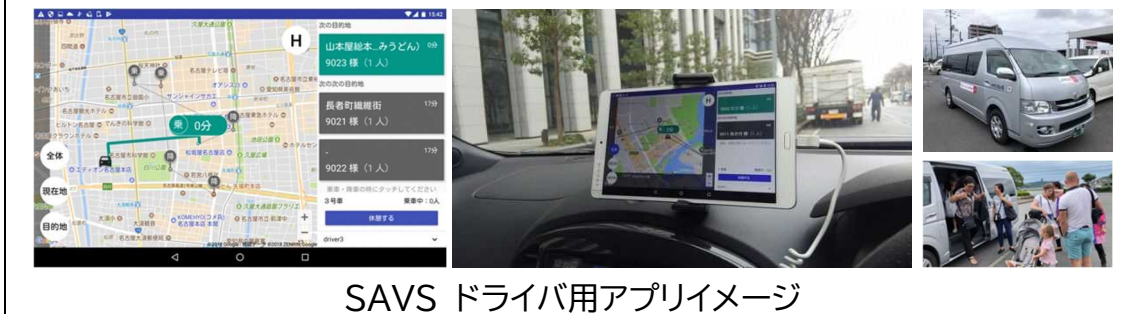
H

次の目的地

山本屋総本...みうどん 0分

9023 様（1 人）

次の次の目的地

長者町繊維街 17分

9021 様（1 人）

- 17分

9022 様（1 人）

乗車・降車の時にタッチしてください

3号車

乗車中：0人

休憩する

driver3

乗 0分

全体

現在地

目的地

SAVS ドライバ用アプリイメージ